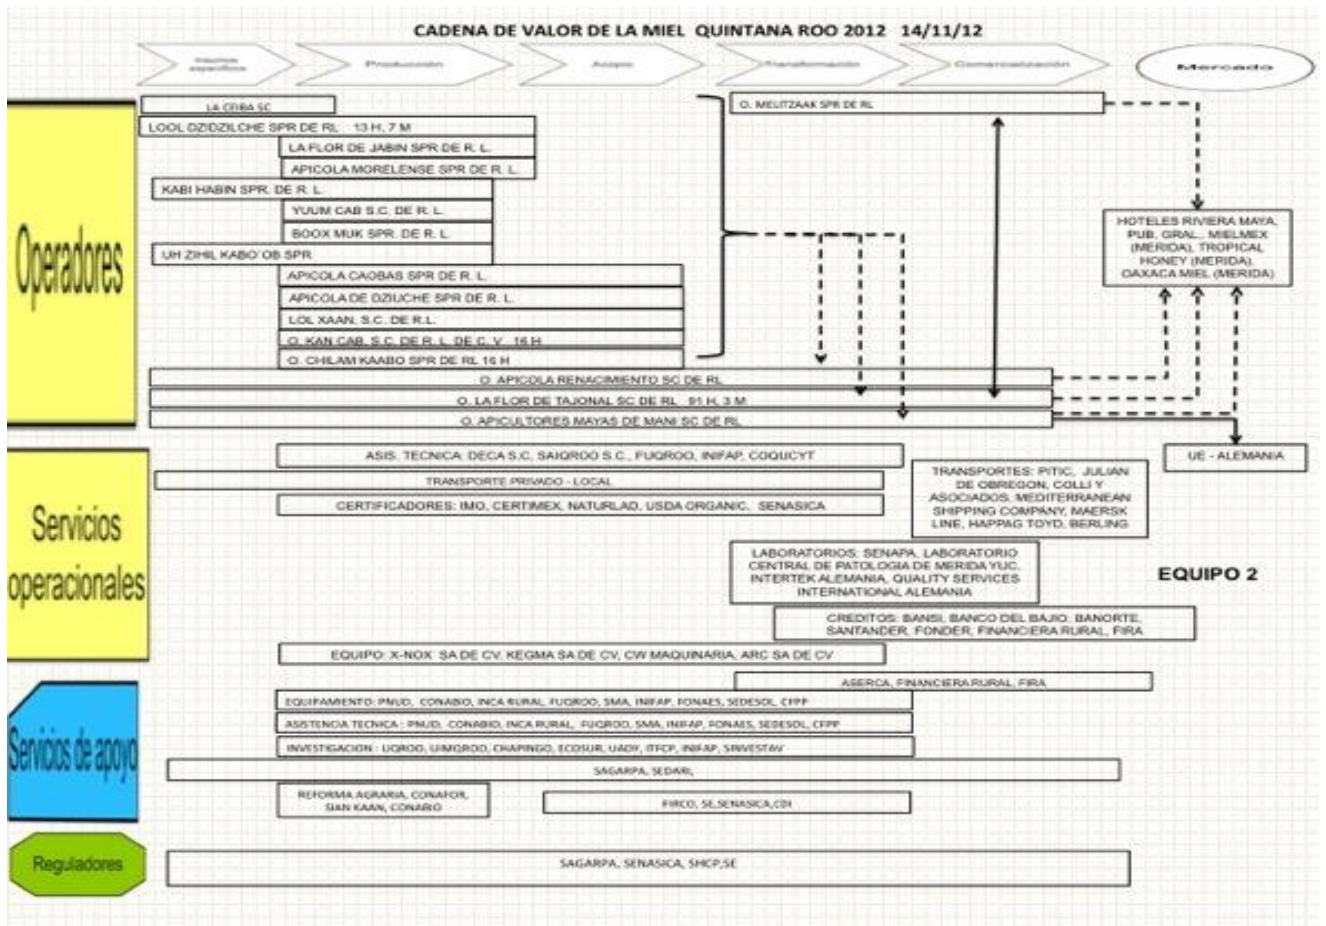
CADENA DE VALOR DE LA MIEL QUINTANA ROO 2012 14/11/12

Insumos específicos
Producción
Acopio
Transformación
Comercialización
Mercado

Operadores

LA CEIBA SC
LOOL DZIDZILCHE SPR DE RL 13 H, 7 M
LA FLOR DE JABIN SPR DE R. L.
APICOLA MORELENSE SPR DE R. L.
KABI HABIN SPR. DE R. L.
YUUM CAB S.C. DE R. L.
BOOX MUK SPR. DE R. L.
UH ZIHIL KABO´OB SPR
APICOLA CAOBAS SPR DE R. L.
APICOLA DE DZIUCHE SPR DE R. L.
LOL XAAN, S.C. DE R.L.
O. KAN CAB, S.C. DE R. L. DE C. V. 16 H
O. CHILAM KAABO SPR DE RL 16 H
O. MELITZAAK SPR DE RL
O. APICOLA RENACIMIENTO SC DE RL
O. LA FLOR DE TAJONAL SC DE RL 91 H, 3 M
O. APICULTORES MAYAS DE MANI SC DE RL

HOTELES RIVIERA MAYA, PUB. GRAL., MIELMEX (MERIDA), TROPICAL HONEY (MERIDA), OAXACA MIEL (MERIDA)

UE - ALEMANIA

Servicios operacionales

ASIS. TECNICA: DECA S.C, SAIQROO S.C., FUQROO, INIFAP, COQUCYT
TRANSPORTE PRIVADO - LOCAL
CERTIFICADORES: IMO, CERTIMEX, NATURLAD, USDA ORGANIC, SENASICA
TRANSPORTES: PITIC, JULIAN DE OBREGON, COLLI Y ASOCIADOS, MEDITERRANEAN SHIPPING COMPANY, MAERSK LINE, HAPPAG TOYD, BERLING
LABORATORIOS: SENAPA, LABORATORIO CENTRAL DE PATOLOGIA DE MERIDA YUC, INTERTEK ALEMANIA, QUALITY SERVICES INTERNATIONAL ALEMANIA

EQUIPO 2

CREDITOS: BANSI, BANCO DEL BAJIO, BANORTE, SANTANDER, FONDER, FINANCIERA RURAL, FIRA
EQUIPO: X-NOX SA DE CV, KEGMA SA DE CV, CW MAQUINARIA, ARC SA DE CV

Servicios de apoyo

ASERCA, FINANCIERA RURAL, FIRA
EQUIPAMIENTO: PNUD, CONABIO, INCA RURAL, FUQROO, SMA, INIFAP, FONAES, SEDESOL, CFPP
ASISTENCIA TECNICA : PNUD, CONABIO, INCA RURAL, FUQROO, SMA, INIFAP, FONAES, SEDESOL, CFPP
INVESTIGACION : UQROO, UIMQROO, CHAPINGO, ECOSUR, UADY, ITFCP, INIFAP, SINVESTAV
SAGARPA, SEDARI
REFORMA AGRARIA, CONAFOR, SIAN KAAN, CONABIO
FIRCO, SE,SENASICA,CDI

Reguladores

SAGARPA, SENASICA, SHCP,SE